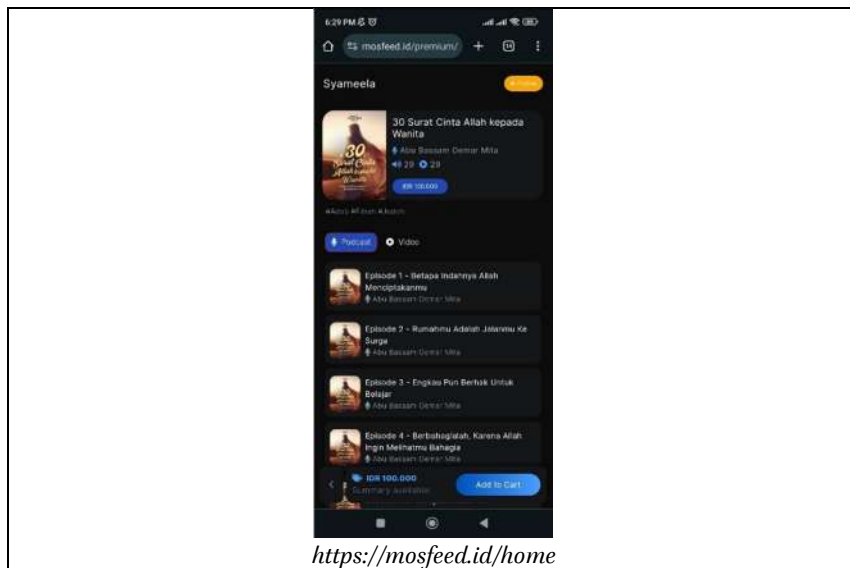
6:29 PM

mosfeed.id/premium/

14

Syameela

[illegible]

30 Surat Cinta Allah kepada Wanita

30 Surat Cinta Allah kepada Wanita

Abu Bassam Oemar Mita

29 29

IDR 100.000

#Abu #Faizun #Abdul

Podcast

Video

Episode 1 - Betapa Indahnya Allah Menciptakanmu

Abu Bassam Oemar Mita

Episode 2 - Rumahmu Adalah Jalanmu Ke Surga

Abu Bassam Oemar Mita

Episode 3 - Engkau Pun Berhak Untuk Belajar

Abu Bassam Oemar Mita

Episode 4 - Berbahagialah, Karena Allah Ingin Melihatmu Bahagia

Abu Bassam Oemar Mita

IDR 100.000

Summary available

Add to Cart

https://mosfeed.id/home